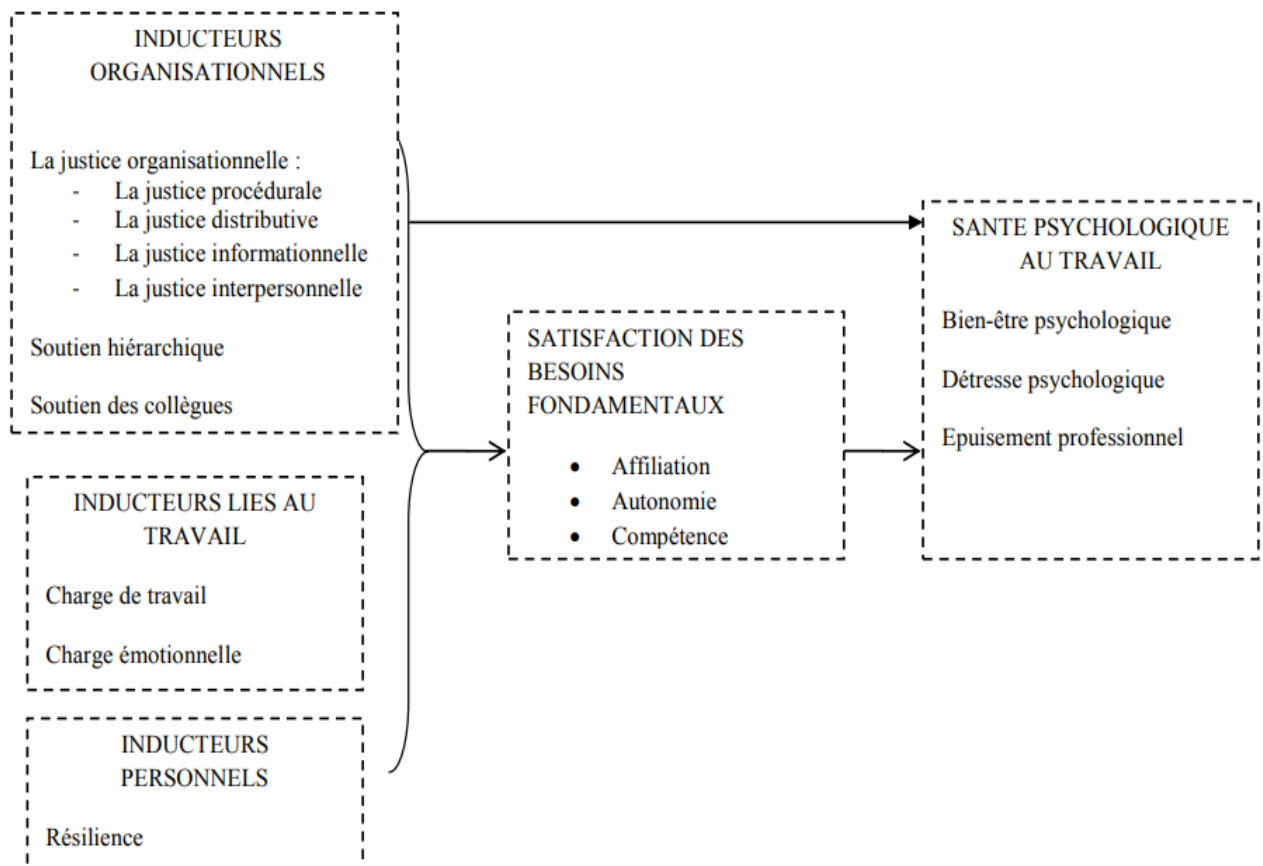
INDUCTEURS ORGANISATIONNELS

La justice organisationnelle :
- La justice procédurale
- La justice distributive
- La justice informationnelle
- La justice interpersonnelle

Soutien hiérarchique

Soutien des collègues

INDUCTEURS LIES AU TRAVAIL

Charge de travail

Charge émotionnelle

INDUCTEURS PERSONNELS

Résilience

SATISFACTION DES BESOINS FONDAMENTAUX

• Affiliation
• Autonomie
• Compétence

SANTE PSYCHOLOGIQUE AU TRAVAIL

Bien-être psychologique

Détresse psychologique

Epuisement professionnel